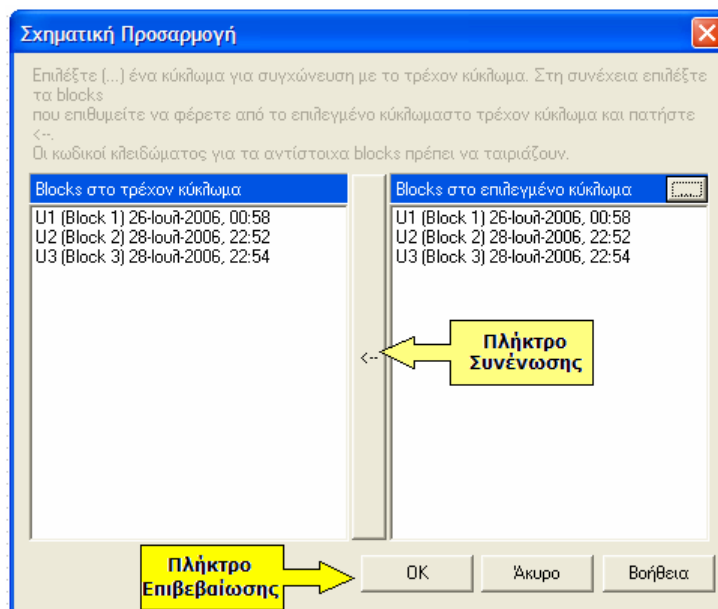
Σχηματική Προσαρμογή

Επιλέξτε (...) ένα κύκλωμα για συγχώνευση με το τρέχον κύκλωμα. Στη συνέχεια επιλέξτε τα blocks
που επιθυμείτε να φέρετε από το επιλεγμένο κύκλωμαστο τρέχον κύκλωμα και πατήστε <--.
Οι κωδικοί κλειδώματος για τα αντίστοιχα blocks πρέπει να ταιριάζουν.

Blocks στο τρέχον κύκλωμα
U1 (Block 1) 26-Ιουλ-2006, 00:58
U2 (Block 2) 28-Ιουλ-2006, 22:52
U3 (Block 3) 28-Ιουλ-2006, 22:54

Blocks στο επιλεγμένο κύκλωμα
U1 (Block 1) 26-Ιουλ-2006, 00:58
U2 (Block 2) 28-Ιουλ-2006, 22:52
U3 (Block 3) 28-Ιουλ-2006, 22:54

<--

Πλήκτρο Συνένωσης

Πλήκτρο Επιβεβαίωσης

OK
Άκυρο
Βοήθεια